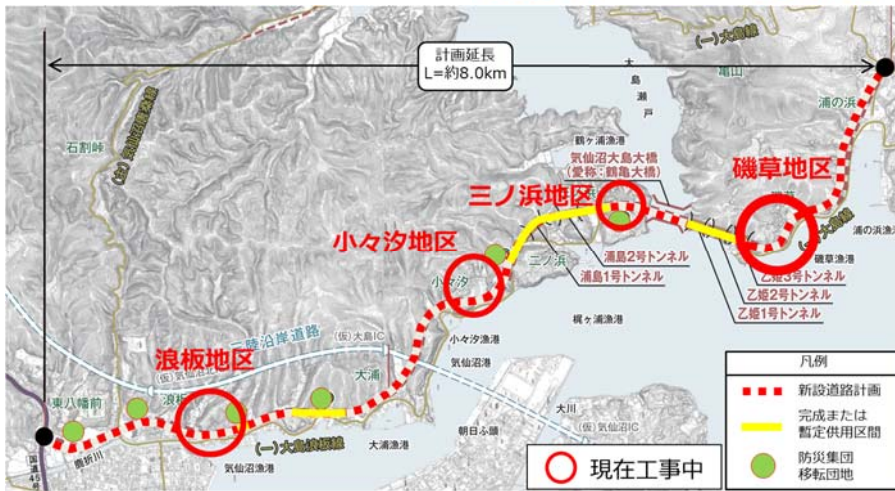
計画延長
L=約8.0km

(一)大島線
亀山
浦の浜
大
島
瀬
戸
石割峠
(主)気仙沼唐桑線
鶴ヶ浦漁港
気仙沼大島大橋
(愛称:鶴亀大橋)
磯草地区
三ノ浜地区
小々汐地区
浦島2号トンネル
浦島1号トンネル
乙姫3号トンネル
乙姫2号トンネル
乙姫1号トンネル
磯草漁港
浦の浜漁港
(一)大島線
二ノ浜
小々汐
小々汐漁港
梶ヶ浦漁港
三陸沿岸道路
(仮)大島IC
気仙沼港
浪板地区
大浦
東八幡前
浪板
(一)大島浪板線
大浦漁港
朝日ふ頭
(仮)気仙沼IC
大川
鹿折川
気仙沼漁港
国道45号
現在工事中

凡例
新設道路計画
完成または暫定供用区間
防災集団移転団地